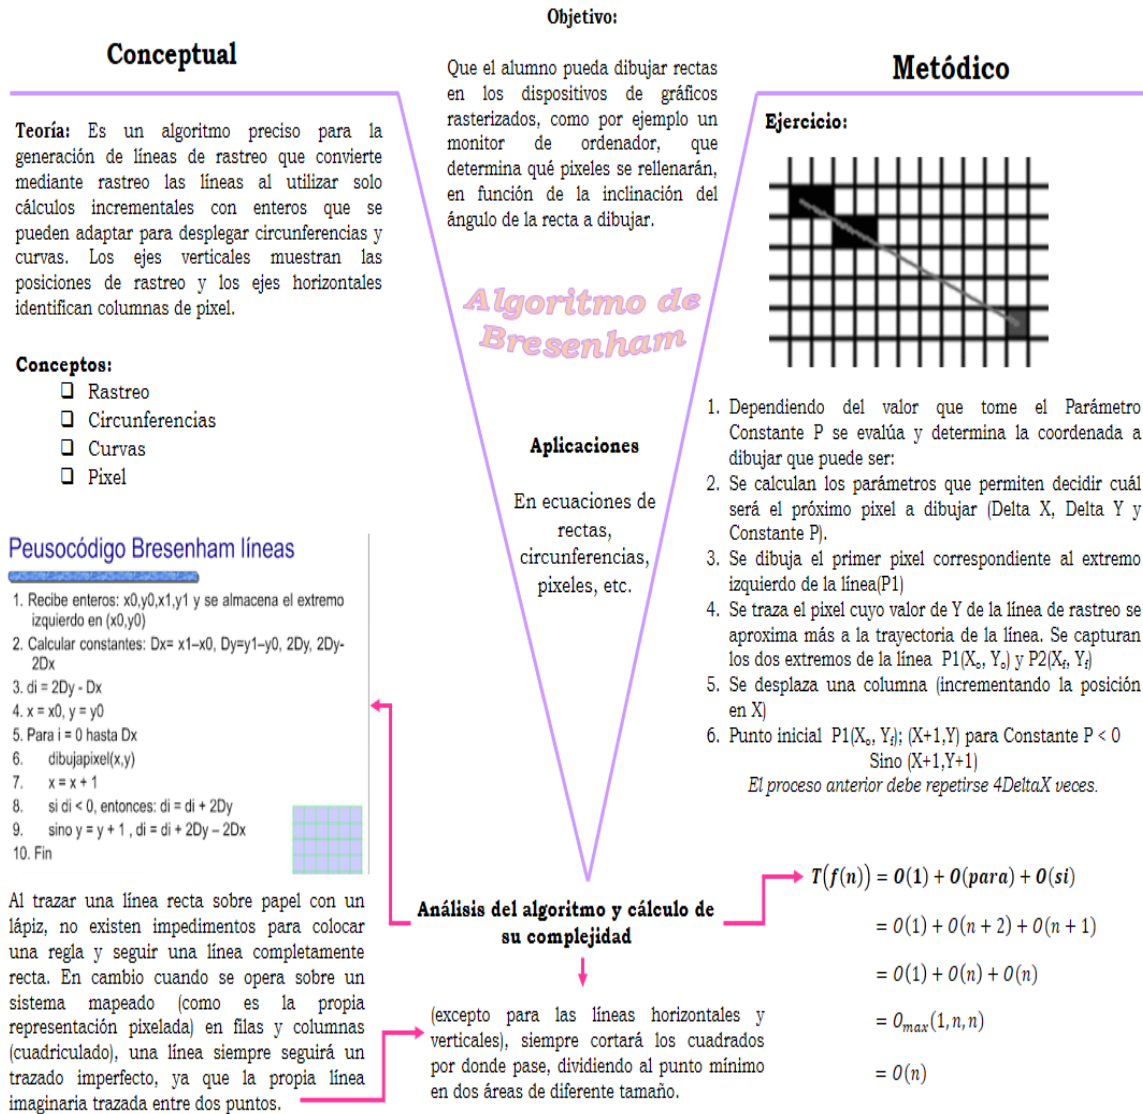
Objetivo:

Conceptual

Que el alumno pueda dibujar rectas en los dispositivos de gráficos rasterizados, como por ejemplo un monitor de ordenador, que determina qué pixeles se rellenarán, en función de la inclinación del ángulo de la recta a dibujar.

Metódico

Teoría: Es un algoritmo preciso para la generación de líneas de rastreo que convierte mediante rastreo las líneas al utilizar solo cálculos incrementales con enteros que se pueden adaptar para desplegar circunferencias y curvas. Los ejes verticales muestran las posiciones de rastreo y los ejes horizontales identifican columnas de pixel.

Ejercicio:

Algoritmo de Bresenham

Conceptos:
- Rastreo
- Circunferencias
- Curvas
- Pixel

Aplicaciones

En ecuaciones de rectas, circunferencias, pixeles, etc.

1. Dependiendo del valor que tome el Parámetro Constante P se evalúa y determina la coordenada a dibujar que puede ser:
2. Se calculan los parámetros que permiten decidir cuál será el próximo pixel a dibujar (Delta X, Delta Y y Constante P).
3. Se dibuja el primer pixel correspondiente al extremo izquierdo de la línea(P1)
4. Se traza el pixel cuyo valor de Y de la línea de rastreo se aproxima más a la trayectoria de la línea. Se capturan los dos extremos de la línea P1($X_o$, $Y_o$) y P2($X_f$, $Y_f$)
5. Se desplaza una columna (incrementando la posición en X)
6. Punto inicial P1($X_o$, $Y_f$); (X+1,Y) para Constante P < 0 Sino (X+1,Y+1)
El proceso anterior debe repetirse 4DeltaX veces.

Peusocódigo Bresenham líneas

1. Recibe enteros: x0,y0,x1,y1 y se almacena el extremo izquierdo en (x0,y0)
2. Calcular constantes: Dx= x1–x0, Dy=y1–y0, 2Dy, 2Dy-2Dx
3. di = 2Dy - Dx
4. x = x0, y = y0
5. Para i = 0 hasta Dx
6. dibujapixel(x,y)
7. x = x + 1
8. si di < 0, entonces: di = di + 2Dy
9. sino y = y + 1 , di = di + 2Dy – 2Dx
10. Fin

$T(f(n)) = O(1) + O(para) + O(si)$

$= O(1) + O(n+2) + O(n+1)$

$= O(1) + O(n) + O(n)$

$= O_{max}(1, n, n)$

$= O(n)$

Análisis del algoritmo y cálculo de su complejidad

Al trazar una línea recta sobre papel con un lápiz, no existen impedimentos para colocar una regla y seguir una línea completamente recta. En cambio cuando se opera sobre un sistema mapeado (como es la propia representación pixelada) en filas y columnas (cuadriculado), una línea siempre seguirá un trazado imperfecto, ya que la propia línea imaginaria trazada entre dos puntos.

(excepto para las líneas horizontales y verticales), siempre cortará los cuadrados por donde pase, dividiendo al punto mínimo en dos áreas de diferente tamaño.